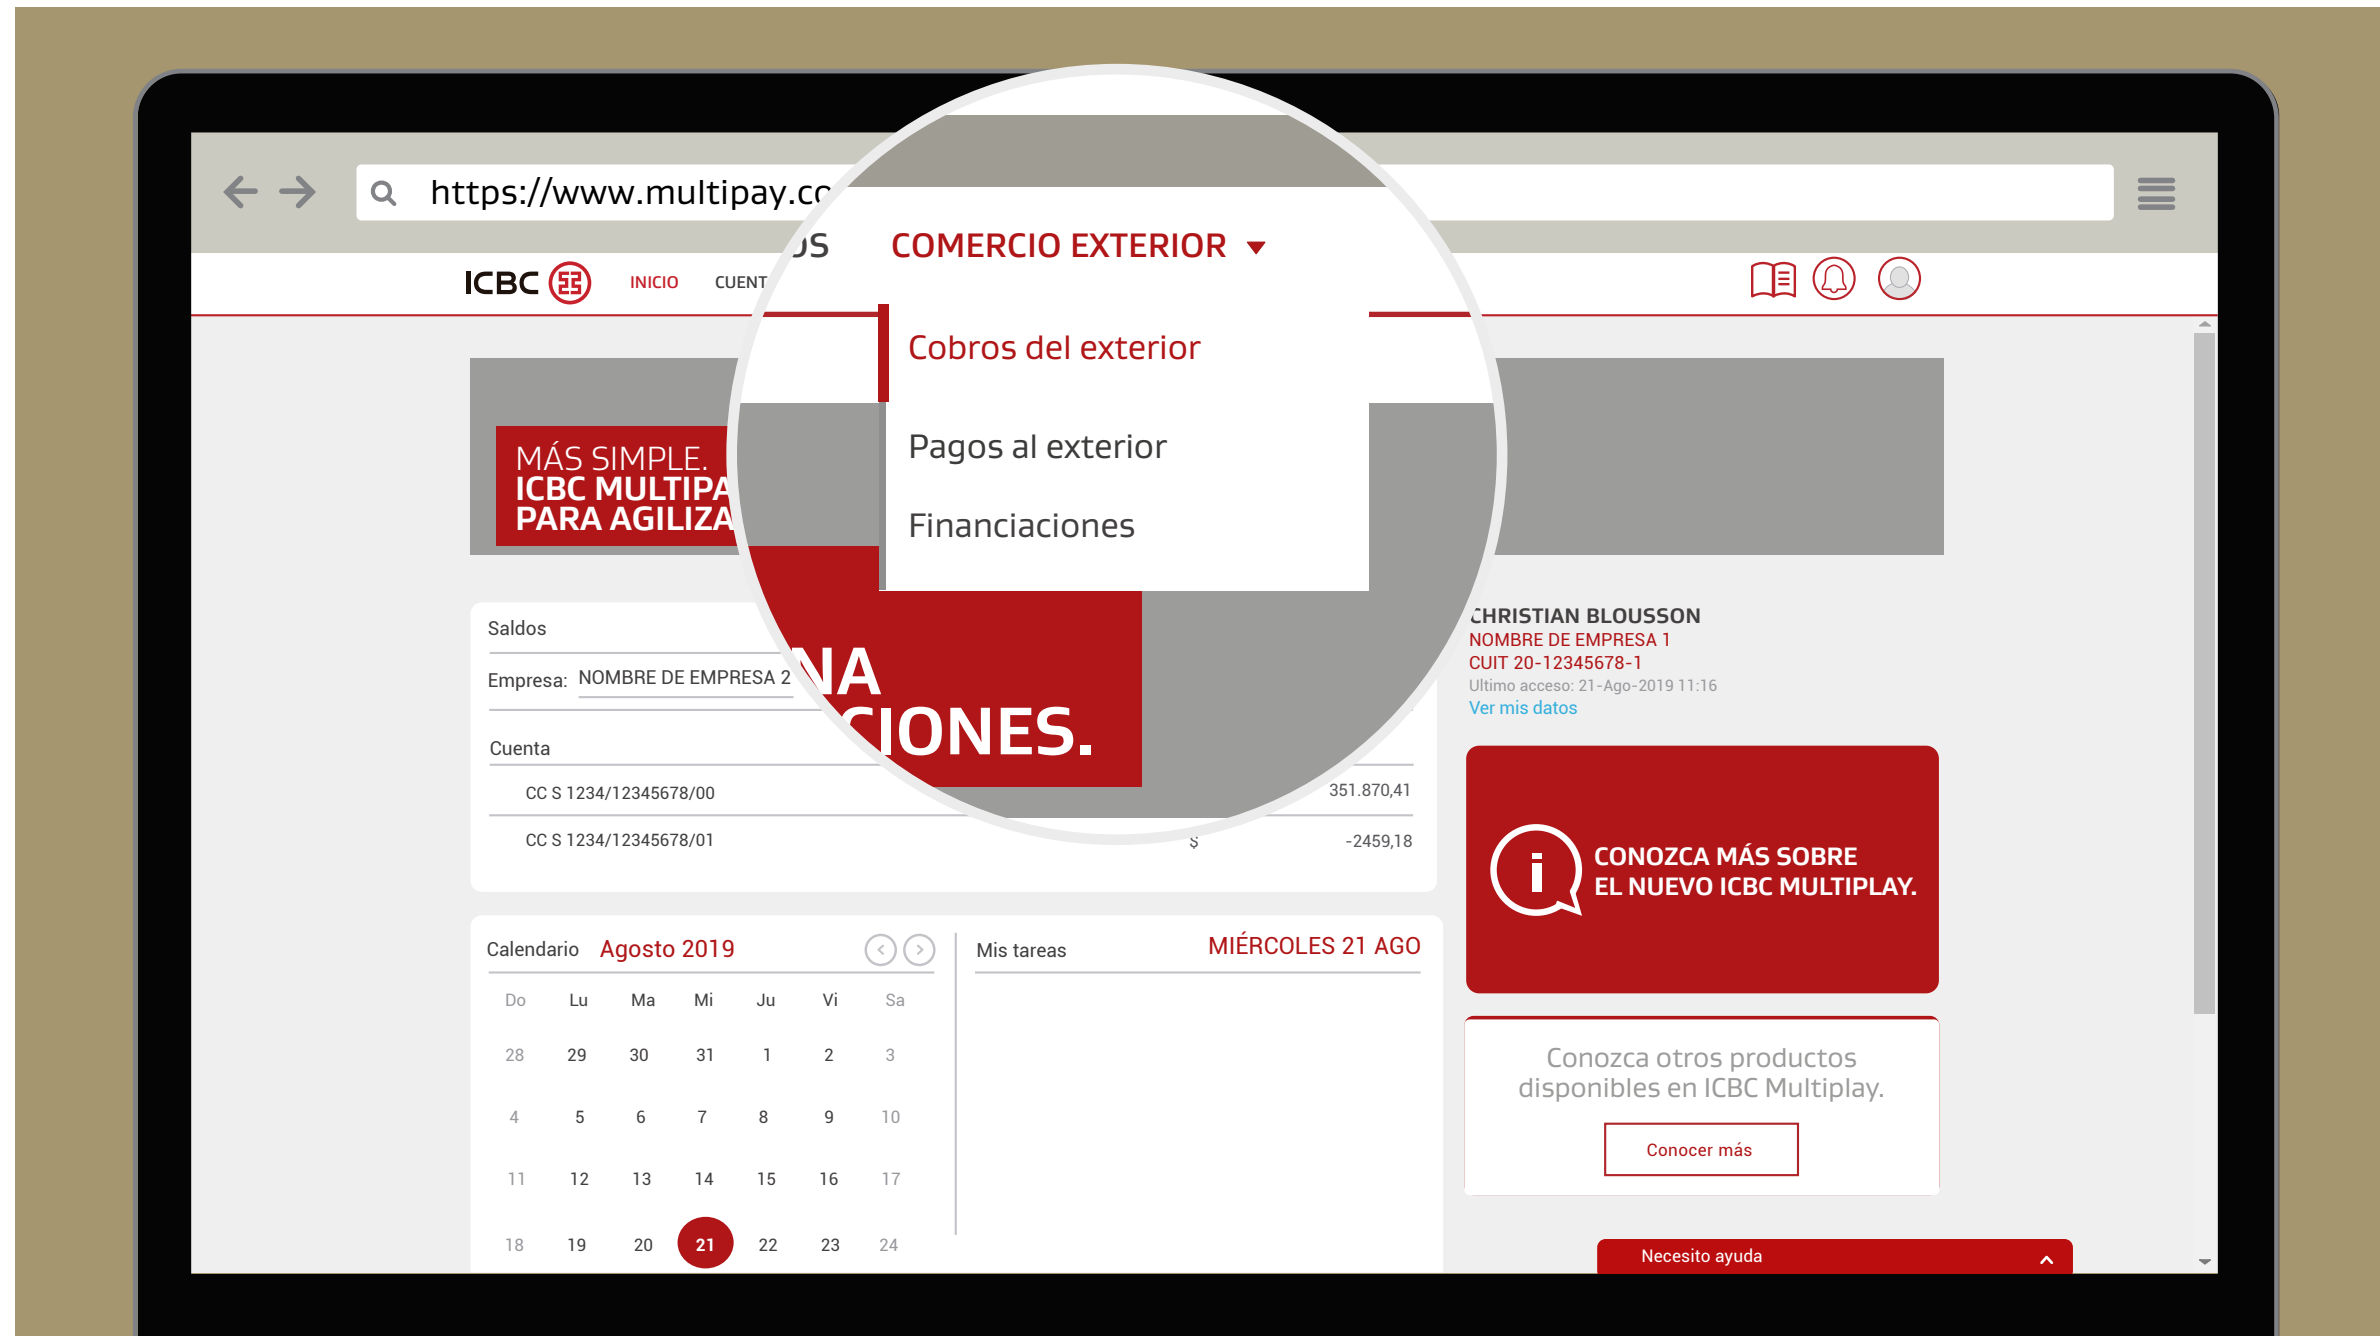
https://www.multipay.co

ICBC INICIO CUENT

OS COMERCIO EXTERIOR

Cobros del exterior

Pagos al exterior

Financiaciones

MÁS SIMPLE.
ICBC MULTIPA
PARA AGILIZA

NA
CIONES.

Saldos

Empresa: NOMBRE DE EMPRESA 2

Cuenta

CC S 1234/12345678/00 351.870,41

CC S 1234/12345678/01 $ -2459,18

CHRISTIAN BLOUSSON
NOMBRE DE EMPRESA 1
CUIT 20-12345678-1
Ultimo acceso: 21-Ago-2019 11:16
Ver mis datos

CONOZCA MÁS SOBRE EL NUEVO ICBC MULTIPLAY.

Conozca otros productos disponibles en ICBC Multiplay.

Conocer más

Calendario Agosto 2019

| Do | Lu | Ma | Mi | Ju | Vi | Sa |
|---|---|---|---|---|---|---|
| 28 | 29 | 30 | 31 | 1 | 2 | 3 |
| 4 | 5 | 6 | 7 | 8 | 9 | 10 |
| 11 | 12 | 13 | 14 | 15 | 16 | 17 |
| 18 | 19 | 20 | 21 | 22 | 23 | 24 |

Mis tareas MIÉRCOLES 21 AGO

Necesito ayuda